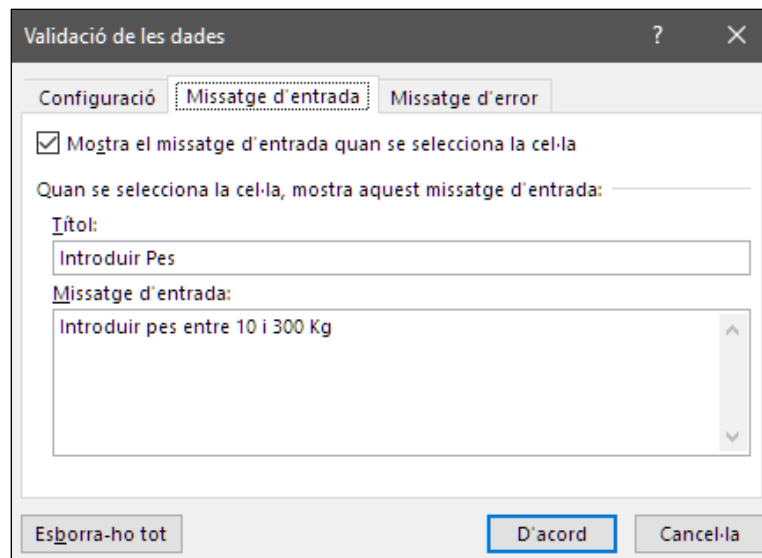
Validació de les dades

?

Configuració

Missatge d'entrada

Missatge d'error

Mostra el missatge d'entrada quan se selecciona la cel·la

Quan se selecciona la cel·la, mostra aquest missatge d'entrada:

Títol:

Introduir Pes

Missatge d'entrada:

Introduir pes entre 10 i 300 Kg

Esborra-ho tot

D'acord

Cancel·la